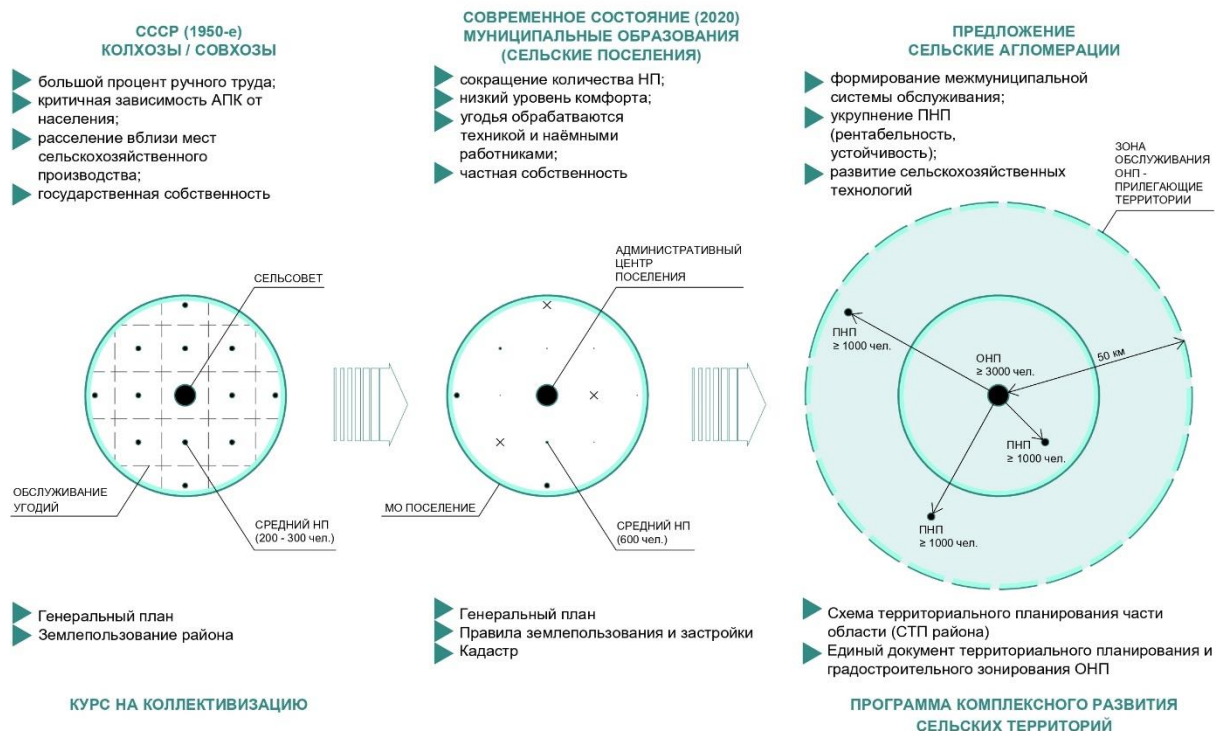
СССР (1950-е)
КОЛХОЗЫ / СОВХОЗЫ

большой процент ручного труда;
критичная зависимость АПК от населения;
расселение вблизи мест сельскохозяйственного производства;
государственная собственность

СЕЛЬСОВЕТ

ОБСЛУЖИВАНИЕ УГОДИЙ

СРЕДНИЙ НП (200 - 300 чел.)

Генеральный план
Землепользование района

КУРС НА КОЛЛЕКТИВИЗАЦИЮ

СОВРЕМЕННОЕ СОСТОЯНИЕ (2020)
МУНИЦИПАЛЬНЫЕ ОБРАЗОВАНИЯ
(СЕЛЬСКИЕ ПОСЕЛЕНИЯ)

сокращение количества НП;
низкий уровень комфорта;
угодья обрабатываются техникой и наёмными работниками;
частная собственность

АДМИНИСТРАТИВНЫЙ ЦЕНТР ПОСЕЛЕНИЯ

МО ПОСЕЛЕНИЕ

СРЕДНИЙ НП (600 чел.)

Генеральный план
Правила землепользования и застройки
Кадастр

ПРЕДЛОЖЕНИЕ
СЕЛЬСКИЕ АГЛОМЕРАЦИИ

формирование межмуниципальной системы обслуживания;
укрупнение ПНП (рентабельность, устойчивость);
развитие сельскохозяйственных технологий

ЗОНА ОБСЛУЖИВАНИЯ ОНП - ПРИЛЕГАЮЩИЕ ТЕРРИТОРИИ

ПНП $\geq$ 1000 чел.

ОНП $\geq$ 3000 чел.

50 км

ПНП $\geq$ 1000 чел.

ПНП $\geq$ 1000 чел.

Схема территориального планирования части области (СТП района)
Единый документ территориального планирования и градостроительного зонирования ОНП

ПРОГРАММА КОМПЛЕКСНОГО РАЗВИТИЯ СЕЛЬСКИХ ТЕРРИТОРИЙ